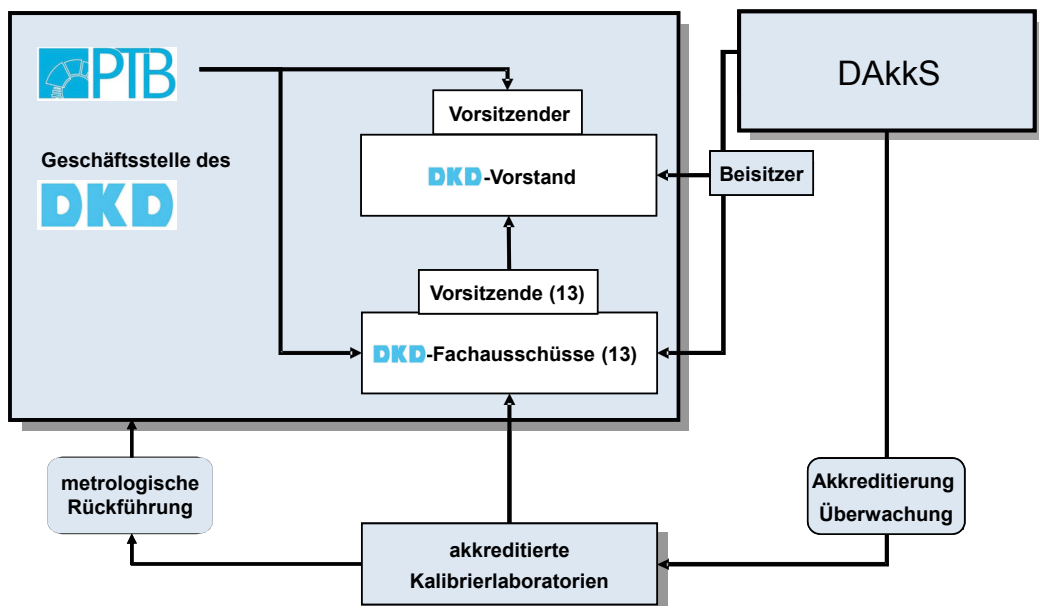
PTB

Geschäftsstelle des

DKD

Vorsitzender

DKD-Vorstand

Vorsitzende (13)

DKD-Fachausschüsse (13)

DAkkS

Beisitzer

metrologische Rückführung

akkreditierte Kalibrierlaboratorien

Akkreditierung Überwachung